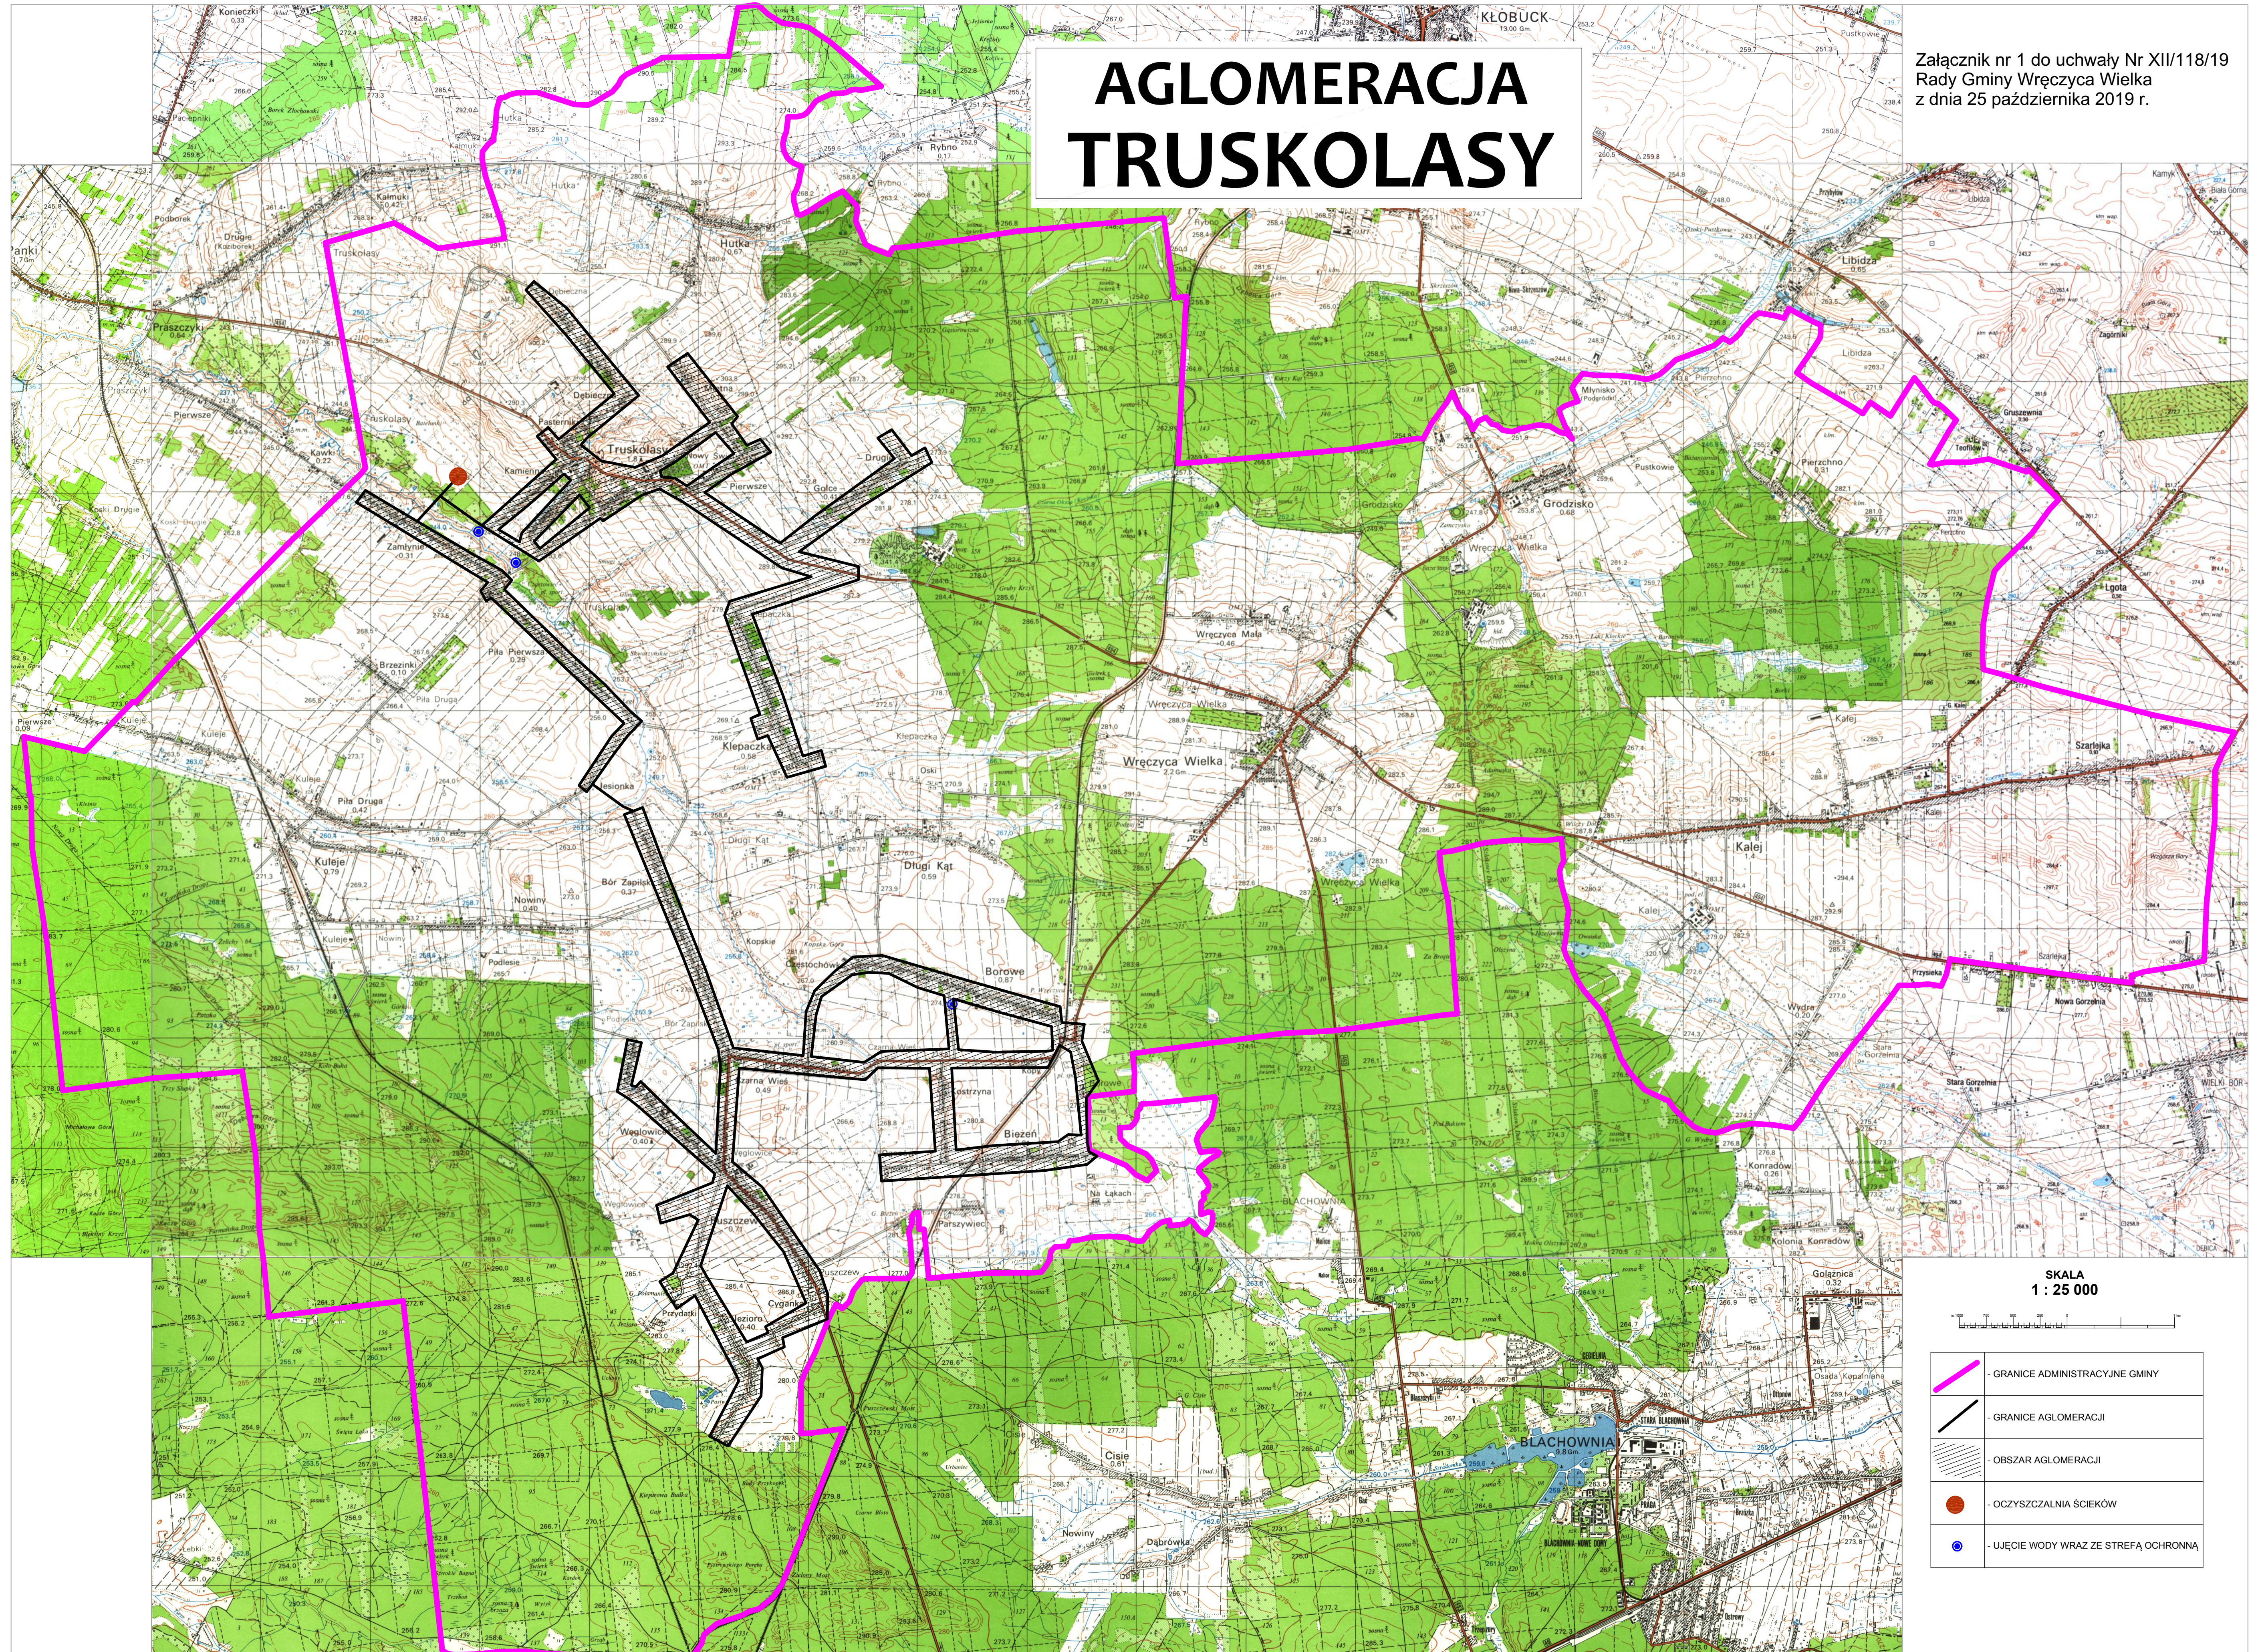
AGLOMERACJA
TRUSKOLASY

Załącznik nr 1 do uchwały Nr XII/118/19
Rady Gminy Wręczyca Wielka
z dnia 25 października 2019 r.

KŁOBUCK

Truskolasy
Hutka
Zamłynie
Piła Pierwsza
Brzeziny
Piła Druga
Kuleje
Kłepaczka
Długi Kąt
Borowe
Bieżeń
Węglowice
Puszczew
Cyganka
Pierwsze
Praszczyki
Wręczyca Mała
Wręczyca Wielka
Grodzisko
Kalej
Libidza
Szarlejka
Konradów
Blachownia
Cisie
Nowiny
Dąbrówka
Golonka

SKALA
1 : 25 000

- GRANICE ADMINISTRACYJNE GMINY
- GRANICE AGLOMERACJI
- OBSZAR AGLOMERACJI
- OCZYSZCZALNIA ŚCIEKÓW
- UJĘCIE WODY WRAZ ZE STREFĄ OCHRONNĄ